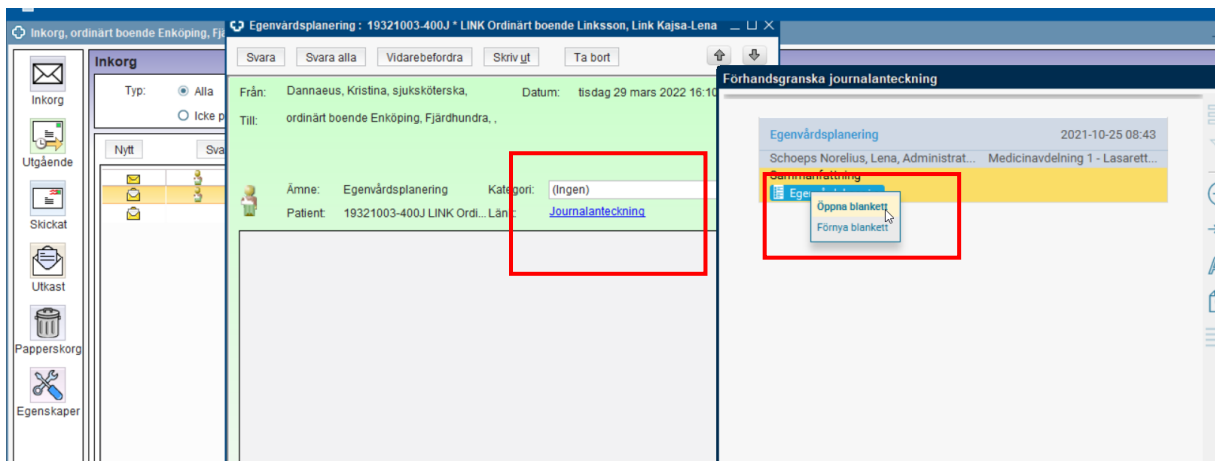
Inkorg, ordinärt boende Enköping, Fjä

Egenvårdsplanering : 19321003-400J * LINK Ordinärt boende Linksson, Link Kajsa-Lena

Svara
Svara alla
Vidarebefordra
Skriv ut
Ta bort

Från: Dannaeus, Kristina, sjuksköterska,
Datum: tisdag 29 mars 2022 16:1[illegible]
Till: ordinärt boende Enköping, Fjärdhundra, ,

Ämne: Egenvårdsplanering
Kategori: (Ingen)
Patient: 19321003-400J LINK Ordi...
Länk: Journalanteckning

Inkorg
Typ:
Alla
Icke p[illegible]
Nytt
Sva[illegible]

Inkorg
Utgående
Skickat
Utkast
Papperskorg
Egenskaper

Förhandsgranska journalanteckning

Egenvårdsplanering
2021-10-25 08:43
Schoeps Norelius, Lena, Administrat...
Medicinavdelning 1 - Lasarett...
Sammanfattning
Egen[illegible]
Öppna blankett
Förnya blankett